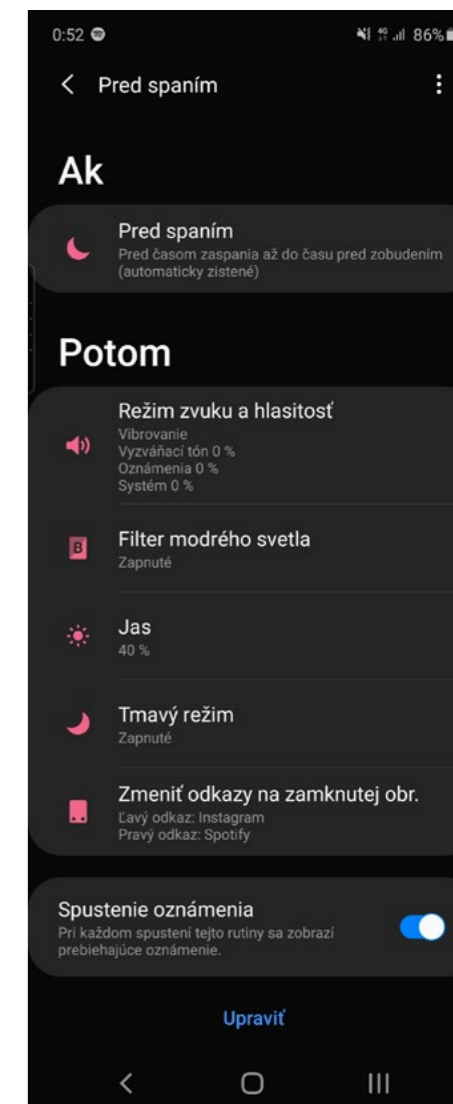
0:52 86%

Pred spaním

Ak

Pred spaním
Pred časom zaspania až do času pred zobudením (automaticky zistené)

Potom

Režim zvuku a hlasitosť
Vibrovanie
Vyzváňací tón 0 %
Oznámenia 0 %
Systém 0 %

B

Filter modrého svetla
Zapnuté

Jas
40 %

Tmavý režim
Zapnuté

Zmeniť odkazy na zamknutej obr.
Ľavý odkaz: Instagram
Pravý odkaz: Spotify

Spustenie oznámenia
Pri každom spustení tejto rutiny sa zobrazí prebiehajúce oznámenie.

Upraviť